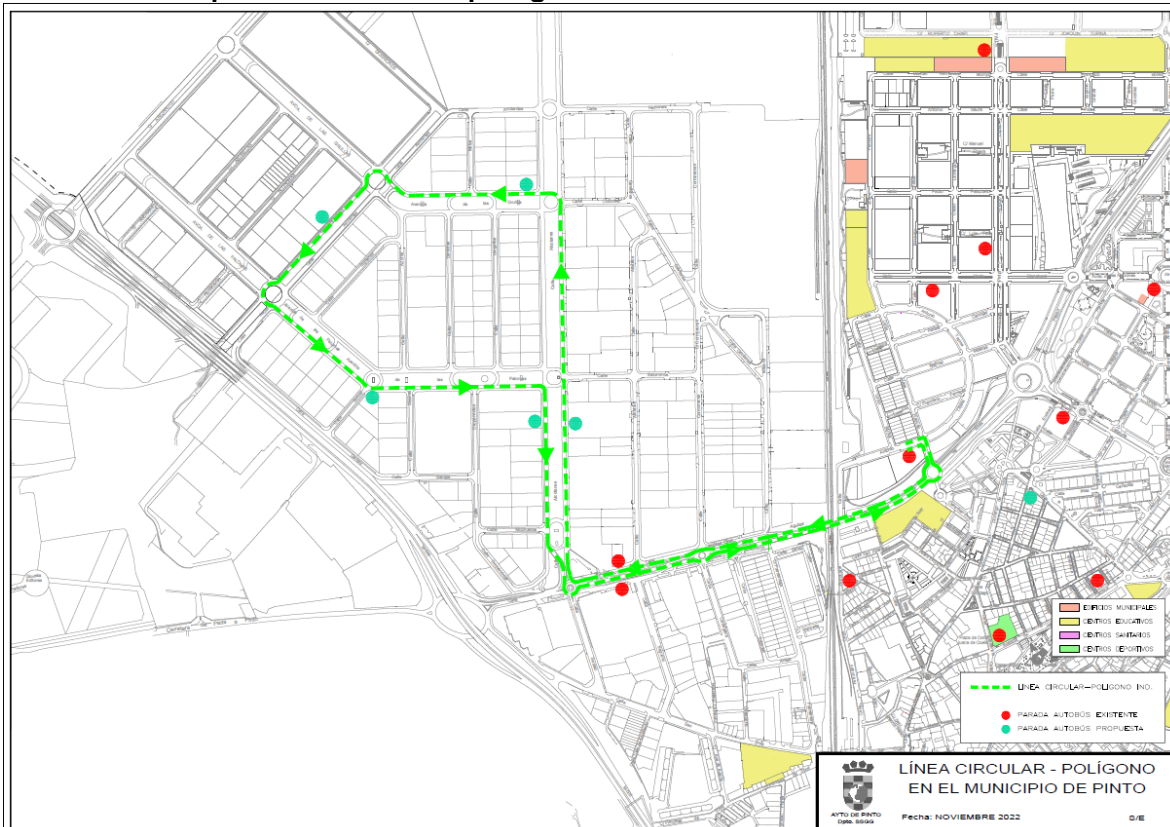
EDIFICIOS MUNICIPALES
CENTROS EDUCATIVOS
CENTROS SANITARIOS
CENTROS DEPORTIVOS

LINEA CIRCULAR—POLIGONO IND.

PARADA AUTOBÚS EXISTENTE
PARADA AUTOBÚS PROPUESTA

AYTO DE PINTO
Dpto. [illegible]

LÍNEA CIRCULAR - POLÍGONO
EN EL MUNICIPIO DE PINTO

Fecha: NOVIEMBRE 2022

0/E